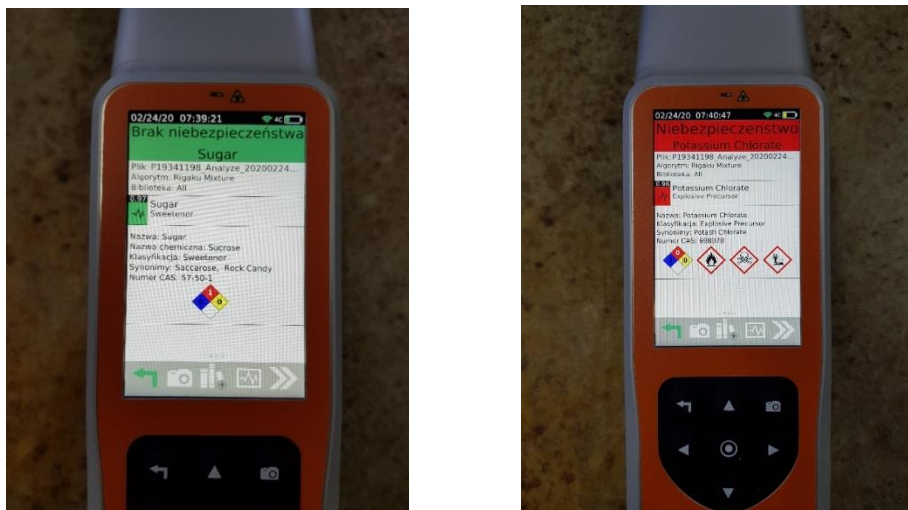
02/24/20 07:39:21

Brak niebezpieczeństwa

Sugar

Plik: P19341198_Analyze_20200224...
Algorytm: Rigaku Mixture
Biblioteka: All

0.97 Sugar
Sweetener

Nazwa: Sugar
Nazwa chemiczna: Sucrose
Klasyfikacja: Sweetener
Synonimy: Saccarose, Rock Candy
Numer CAS: 57-50-1

1 1 0

02/24/20 07:40:47

Niebezpieczeństwo

Potassium Chlorate

Plik: P19341198_Analyze_20200224...
Algorytm: Rigaku Mixture
Biblioteka: All

0.96 Potassium Chlorate
Explosive Precursor

Nazwa: Potassium Chlorate
Klasyfikacja: Explosive Precursor
Synonimy: Potash Chlorate
Numer CAS: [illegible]

2 0 0